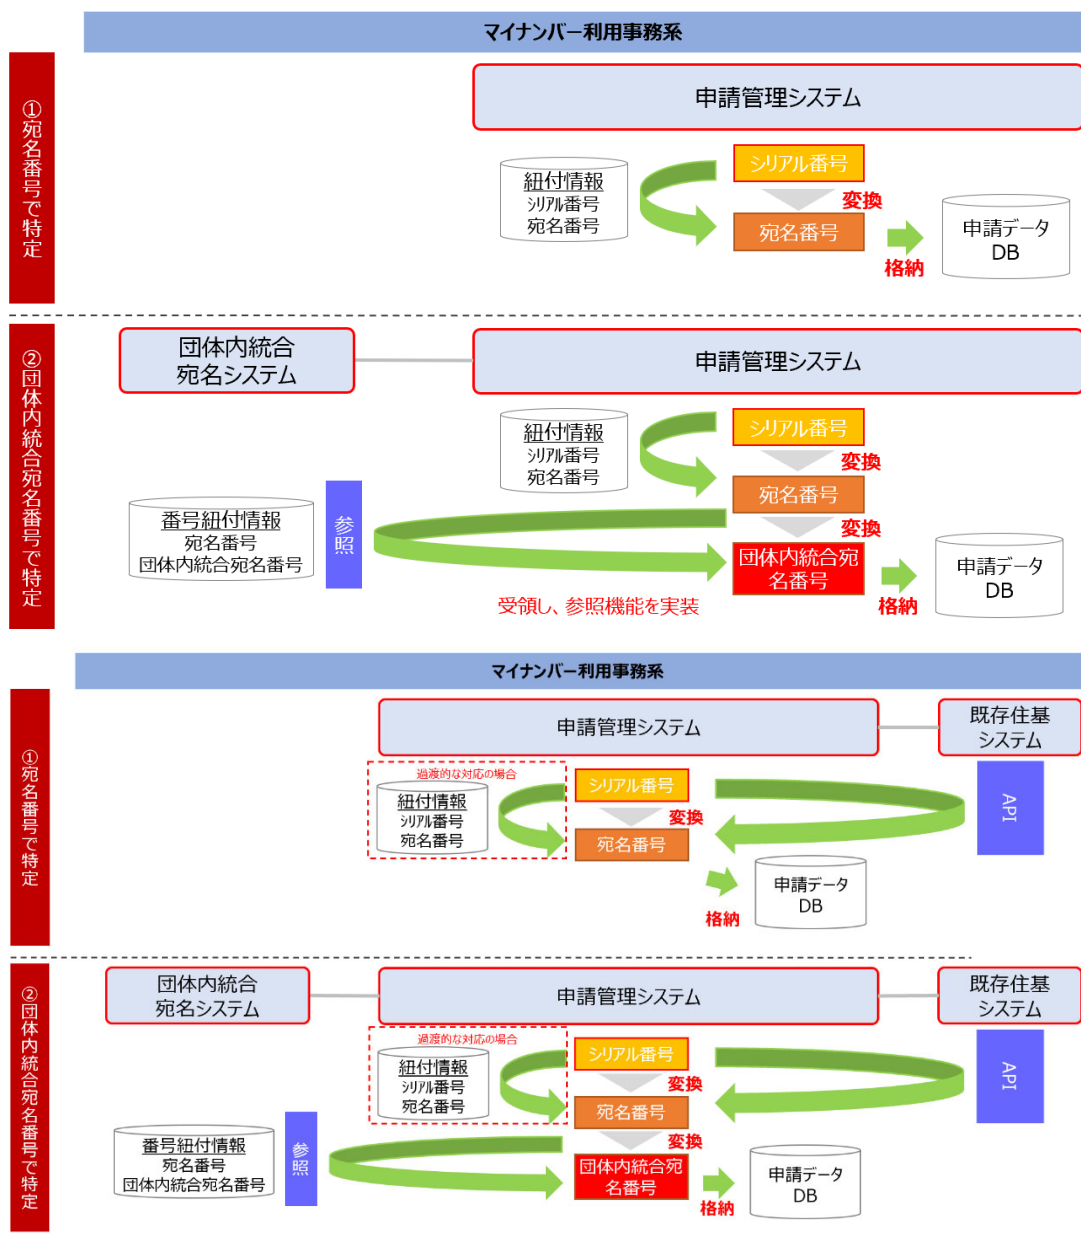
マイナンバー利用事務系

①宛名番号で特定

申請管理システム

紐付情報
シリアル番号
宛名番号

シリアル番号
変換
宛名番号
格納
申請データ DB

②団体内統合宛名番号で特定

団体内統合宛名システム

申請管理システム

紐付情報
シリアル番号
宛名番号

シリアル番号
変換
宛名番号
変換
団体内統合宛名番号
格納
申請データ DB

番号紐付情報
宛名番号
団体内統合宛名番号

参照

受領し、参照機能を実装

マイナンバー利用事務系

①宛名番号で特定

申請管理システム

既存住基システム

過渡的な対応の場合
紐付情報
シリアル番号
宛名番号

シリアル番号
変換
宛名番号

API

格納
申請データ DB

②団体内統合宛名番号で特定

団体内統合宛名システム

申請管理システム

既存住基システム

過渡的な対応の場合
紐付情報
シリアル番号
宛名番号

シリアル番号
変換
宛名番号
変換
団体内統合宛名番号

API

番号紐付情報
宛名番号
団体内統合宛名番号

参照

格納
申請データ DB